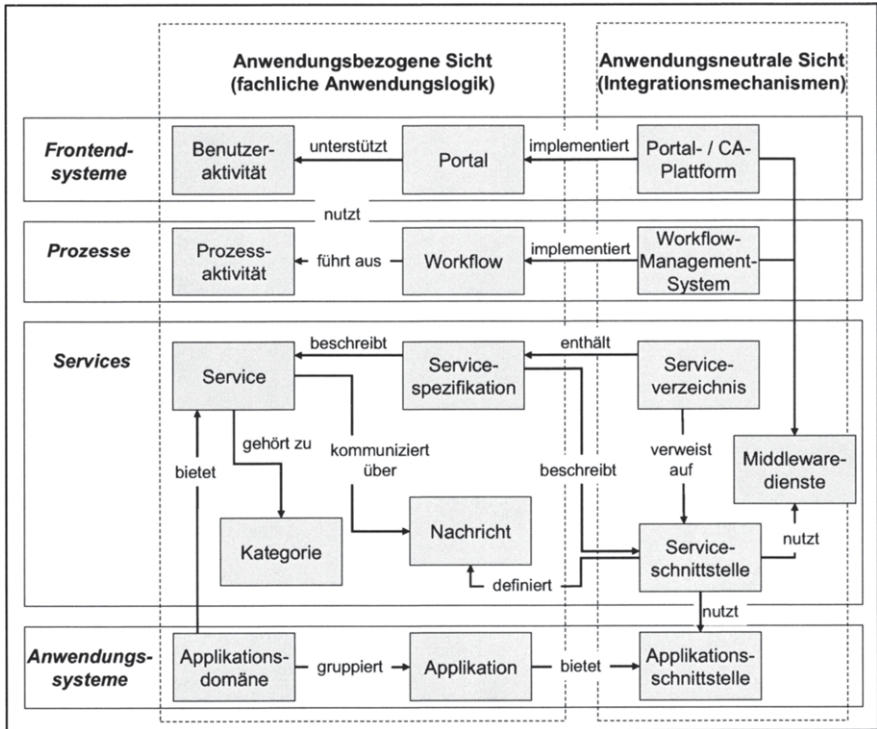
Anwendungsbezogene Sicht (fachliche Anwendungslogik)

Anwendungsneutrale Sicht (Integrationsmechanismen)

Frontend-systeme

Benutzeraktivität

unterstützt

Portal

implementiert

Portal- / CA-Plattform

nutzt

Prozesse

Prozessaktivität

führt aus

Workflow

implementiert

Workflow-Management-System

Services

beschreibt

Service

Service-spezifikation

enthält

Service-verzeichnis

gehört zu

kommuniziert über

bietet

beschreibt

verweist auf

Middleware-dienste

Kategorie

Nachricht

definiert

Service-schnittstelle

nutzt

nutzt

Anwendungs-systeme

Applikations-domäne

gruppiert

Applikation

bietet

Applikations-schnittstelle